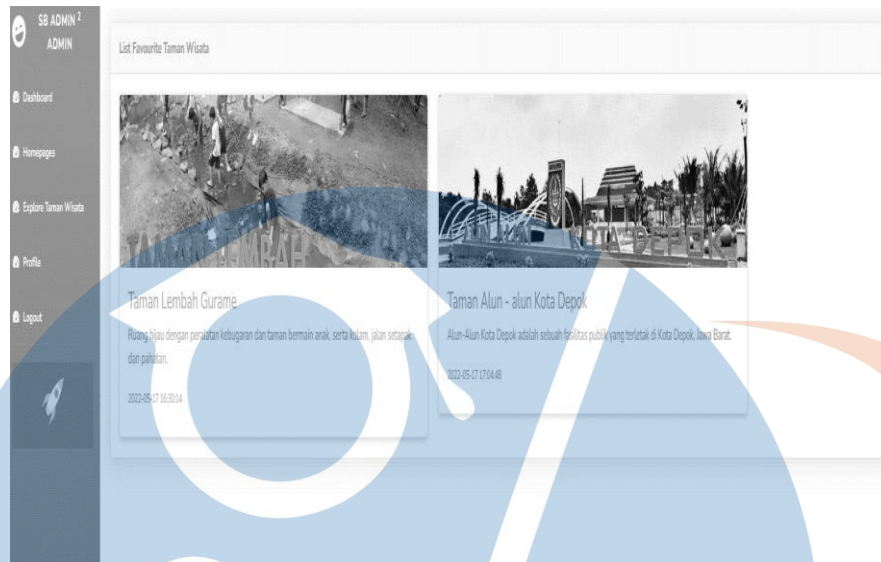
SB ADMIN $^2$
ADMIN

Dashboard

Homepages

Explore Taman Wisata

Profile

Logout

List Favourite Taman Wisata

TAMAN LEMBAH

Taman Lembah Gurame

Ruang hijau dengan peralatan kebugaran dan taman bermain anak, serta kolam, jalan setapak dan pahatan.

2022-05-17 16:30:14

ALUN KOTA DEPOK

Taman Alun - alun Kota Depok

Alun-Alun Kota Depok adalah sebuah fasilitas publik yang terletak di Kota Depok, Jawa Barat.

2022-05-17 17:04:49